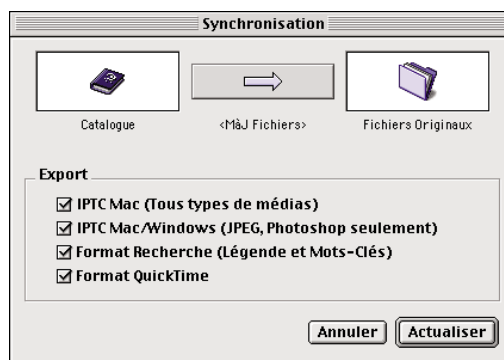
Synchronisation

Catalogue

<MàJ Fichiers>

Fichiers Originaux

Export

☑ IPTC Mac (Tous types de médias)

☑ IPTC Mac/Windows (JPEG, Photoshop seulement)

☑ Format Recherche (Légende et Mots-Clés)

☑ Format QuickTime

Annuler

Actualiser